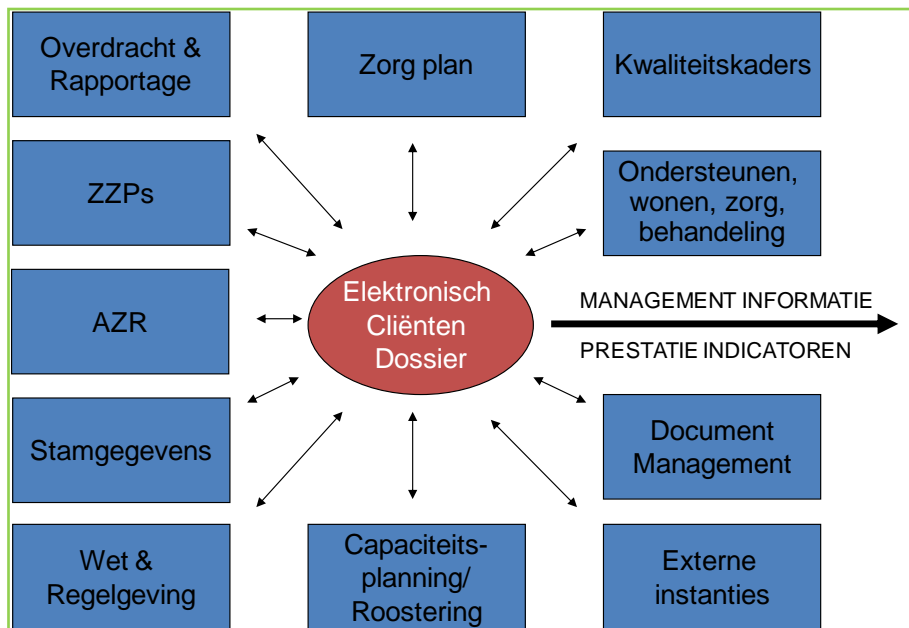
Overdracht & Rapportage

Zorg plan

Kwaliteitskaders

ZZPs

Ondersteunen, wonen, zorg, behandeling

AZR

Elektronisch Cliënten Dossier

MANAGEMENT INFORMATIE

PRESTATIE INDICATOREN

Stamgegevens

Document Management

Wet & Regelgeving

Capaciteits-planning/ Roostering

Externe instanties